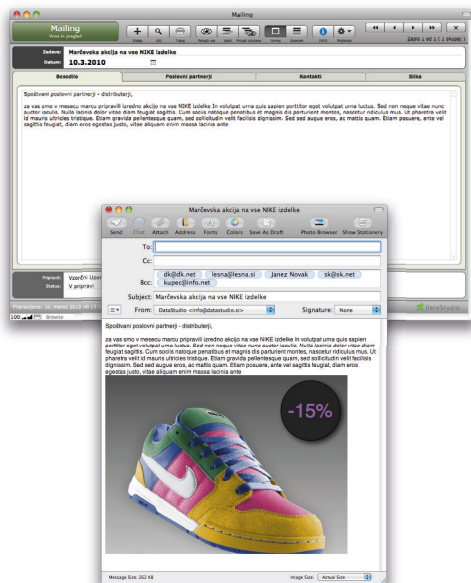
Mailing

Mailing
Vnos in pregled

Zapis 1 od 1 ( 1 skupno )

Zadeva: Marčevska akcija na vse NIKE izdelke
Datum: 10.3.2010

Besedilo | Poslovni partnerji | Kontakti | Slika

Spoštvani poslovni partnerji - distributerji,

za vas smo v mesecu marcu pripravili izredno akcijo na vse NIKE izdelke In volutpat urna quis sapien porttitor eget volutpat urna luctus. Sed non neque vitae nunc auctor iaculis. Nulla lacinia dolor vitae diam feugiat sagittis. Cum sociis natoque penatibus et magnis dis parturient montes, nascetur ridiculus mus. Ut pharetra velit id mauris ultricies tristique. Etiam gravida pellentesque quam, sed sollicitudin velit facilisis dignissim. Sed sed augue eros, ac mattis quam. Etiam posuere, ante vel sagittis feugiat, diam eros egestas justo, vitae aliquam enim massa lacinia ante

Pripravil: Vzorčni Upo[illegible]
Status: V pripravi

Marčevska akcija na vse NIKE izdelke

Send Chat Attach Address Fonts Colors Save As Draft Photo Browser Show Stationery

To:
Cc:
Bcc: dk@dk.net lesna@lesna.si Janez Novak sk@sk.net kupec@info.net
Subject: Marčevska akcija na vse NIKE izdelke
From: DataStudio <info@datastudio.si> Signature: None

Spoštvani poslovni partnerji - distributerji,

za vas smo v mesecu marcu pripravili izredno akcijo na vse NIKE izdelke In volutpat urna quis sapien porttitor eget volutpat urna luctus. Sed non neque vitae nunc auctor iaculis. Nulla lacinia dolor vitae diam feugiat sagittis. Cum sociis natoque penatibus et magnis dis parturient montes, nascetur ridiculus mus. Ut pharetra velit id mauris ultricies tristique. Etiam gravida pellentesque quam, sed sollicitudin velit facilisis dignissim. Sed sed augue eros, ac mattis quam. Etiam posuere, ante vel sagittis feugiat, diam eros egestas justo, vitae aliquam enim massa lacinia ante

-15%

Message Size: 262 KB Image Size: Actual Size

DataStudio